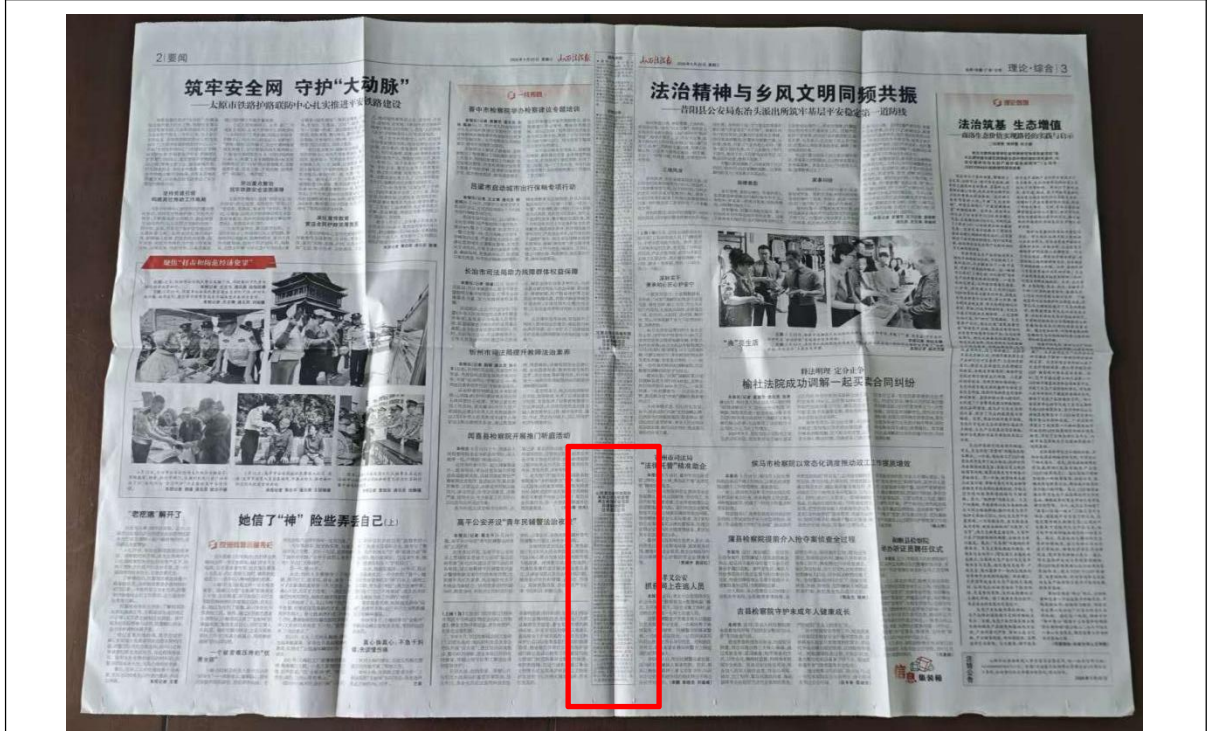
2 | 要闻

山西法治报

筑牢安全网 守护"大动脉"
——太原市铁路护路联防中心扎实推进平安铁路建设

"老挖廉"解开了

她信了"神" 险些弄丢自己(上)

一线传真

晋中市检察院学办检察建设专题培训

吕梁市启动城市治理保障专项行动

长治市司法局助力残障群体权益保障

忻州市司法局提升教师法治素养

河曲县检察院开展热门课堂活动

高平公安开设"青年民辅警法治课堂"

"法律明白人"

理论·综合 | 3

法治精神与乡风文明同频共振
——昔阳县公安局东冶头派出所筑牢基层平安稳定第一道防线

法治筑基 生态增值

释法明理 定分止争
榆社法院成功调解一起买卖合同纠纷

侯马市检察院以常态化调度推动诉讼工作提质增效

襄县检察院提前介入检察侦查监督过程

古县检察院守护未成年人健康成长

信息集装箱